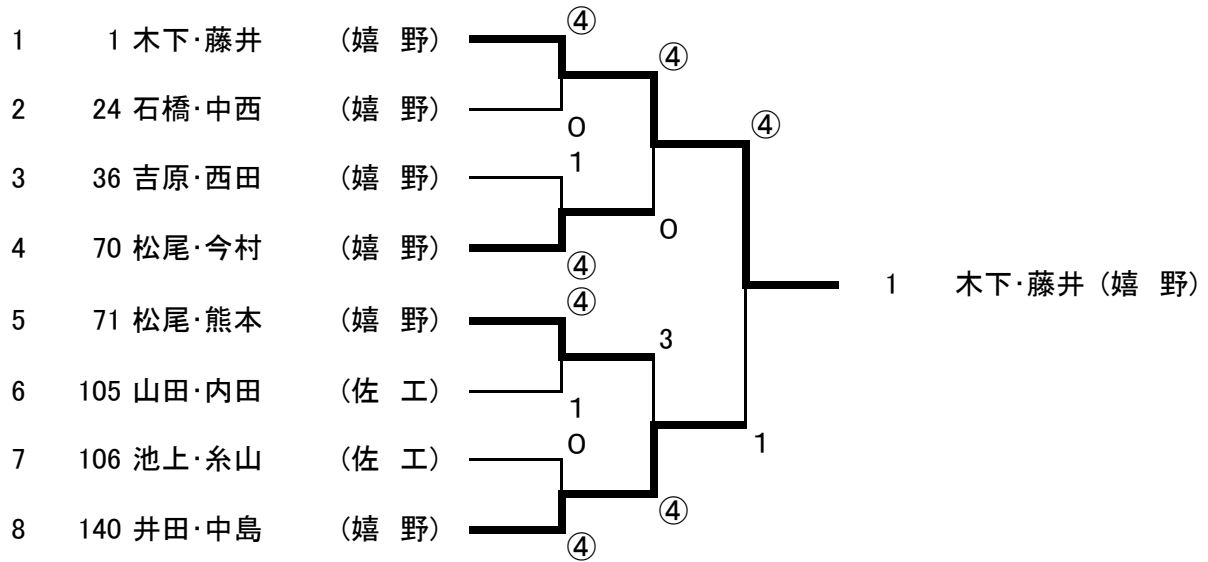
1 1 木下･藤井 （嬉 野）
2 24 石橋･中西 （嬉 野）
3 36 吉原･西田 （嬉 野）
4 70 松尾･今村 （嬉 野）
5 71 松尾･熊本 （嬉 野）
6 105 山田･内田 （佐 工）
7 106 池上･糸山 （佐 工）
8 140 井田･中島 （嬉 野）

④
0
1
④
④
0
④
3
1
0
④
④
④
1
④

1 木下･藤井 （嬉 野）